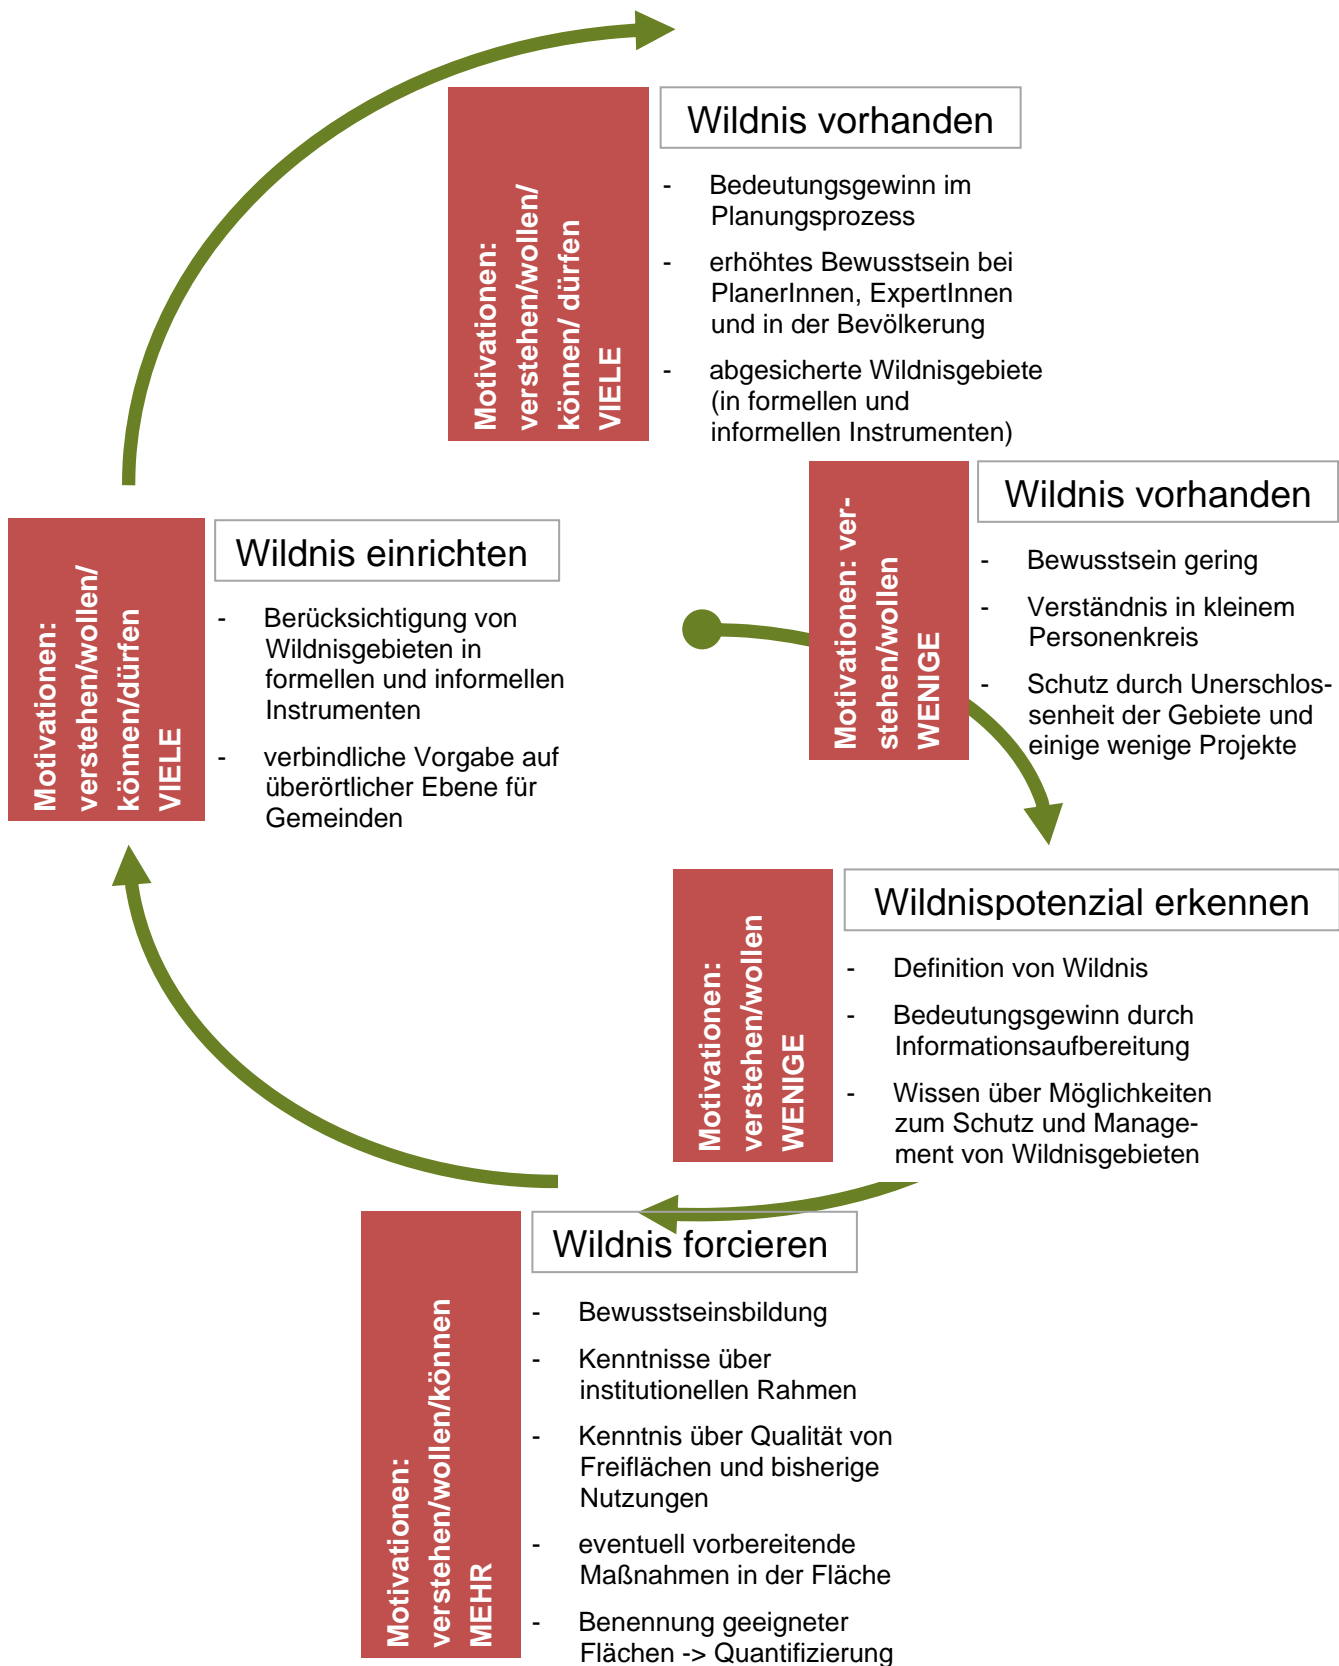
Motivationen: verstehen/wollen/ können/ dürfen VIELE

Wildnis vorhanden

- Bedeutungsgewinn im Planungsprozess
- erhöhtes Bewusstsein bei PlanerInnen, ExpertInnen und in der Bevölkerung
- abgesicherte Wildnisgebiete (in formellen und informellen Instrumenten)

Motivationen: verstehen/wollen WENIGE

Wildnis vorhanden

- Bewusstsein gering
- Verständnis in kleinem Personenkreis
- Schutz durch Unerschlossenheit der Gebiete und einige wenige Projekte

Motivationen: verstehen/wollen/ können/dürfen VIELE

Wildnis einrichten

- Berücksichtigung von Wildnisgebieten in formellen und informellen Instrumenten
- verbindliche Vorgabe auf überörtlicher Ebene für Gemeinden

Motivationen: verstehen/wollen WENIGE

Wildnispotenzial erkennen

- Definition von Wildnis
- Bedeutungsgewinn durch Informationsaufbereitung
- Wissen über Möglichkeiten zum Schutz und Management von Wildnisgebieten

Motivationen: verstehen/wollen/können MEHR

Wildnis forcieren

- Bewusstseinsbildung
- Kenntnisse über institutionellen Rahmen
- Kenntnis über Qualität von Freiflächen und bisherige Nutzungen
- eventuell vorbereitende Maßnahmen in der Fläche
- Benennung geeigneter Flächen -> Quantifizierung